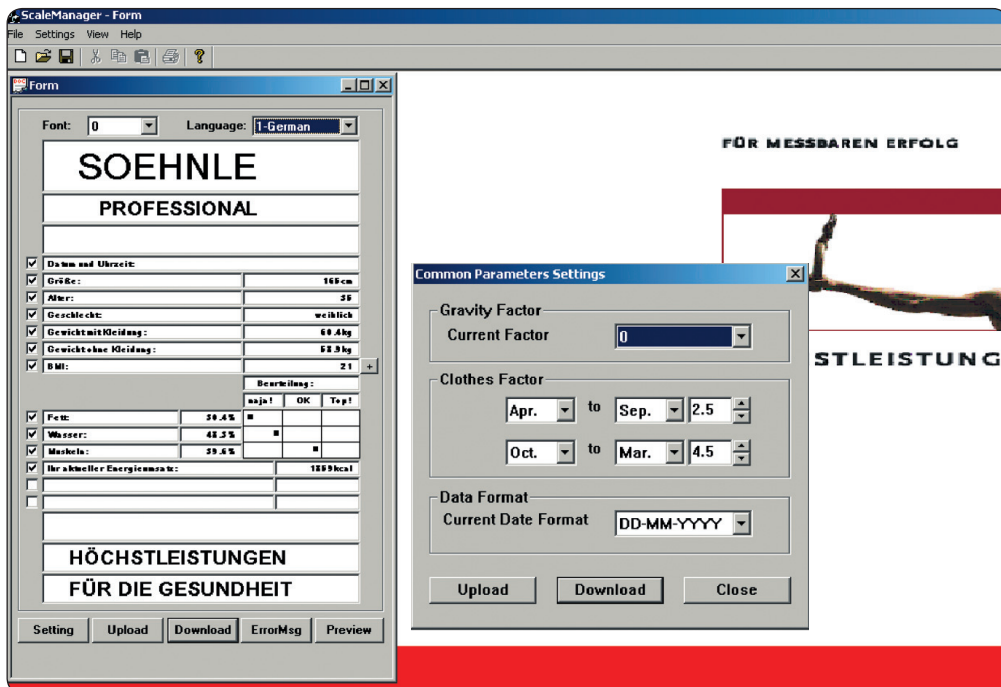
ScaleManager - Form
File Settings View Help

Form
Font: 0
Language: 1-German

SOEHNLE
PROFESSIONAL

| | | |
|---|---|---|
| ☑ | Datum und Uhrzeit: | |
| ☑ | Größe: | 165cm |
| ☑ | Alter: | 35 |
| ☑ | Geschlecht: | weiblich |
| ☑ | Gewicht mit Kleidung: | 60.4kg |
| ☑ | Gewicht ohne Kleidung: | 58.9kg |
| ☑ | BMI: | 21 |

Beurteilung:

| | | | naja! | OK | Top! |
|---|---|---|---|---|---|
| ☑ | Fett: | 30.4% | ■ | | |
| ☑ | Wasser: | 48.5% | | ■ | |
| ☑ | Muskeln: | 39.6% | | | ■ |

☑ Ihr aktueller Energieumsatz: 1869kcal

HÖCHSTLEISTUNGEN
FÜR DIE GESUNDHEIT

Setting | Upload | Download | ErrorMsg | Preview

FÜR MESSBAREN ERFOLG

STLEISTUNG

Common Parameters Settings
Gravity Factor
Current Factor 0
Clothes Factor
Apr. to Sep. 2.5
Oct. to Mar. 4.5
Data Format
Current Date Format DD-MM-YYYY
Upload Download Close